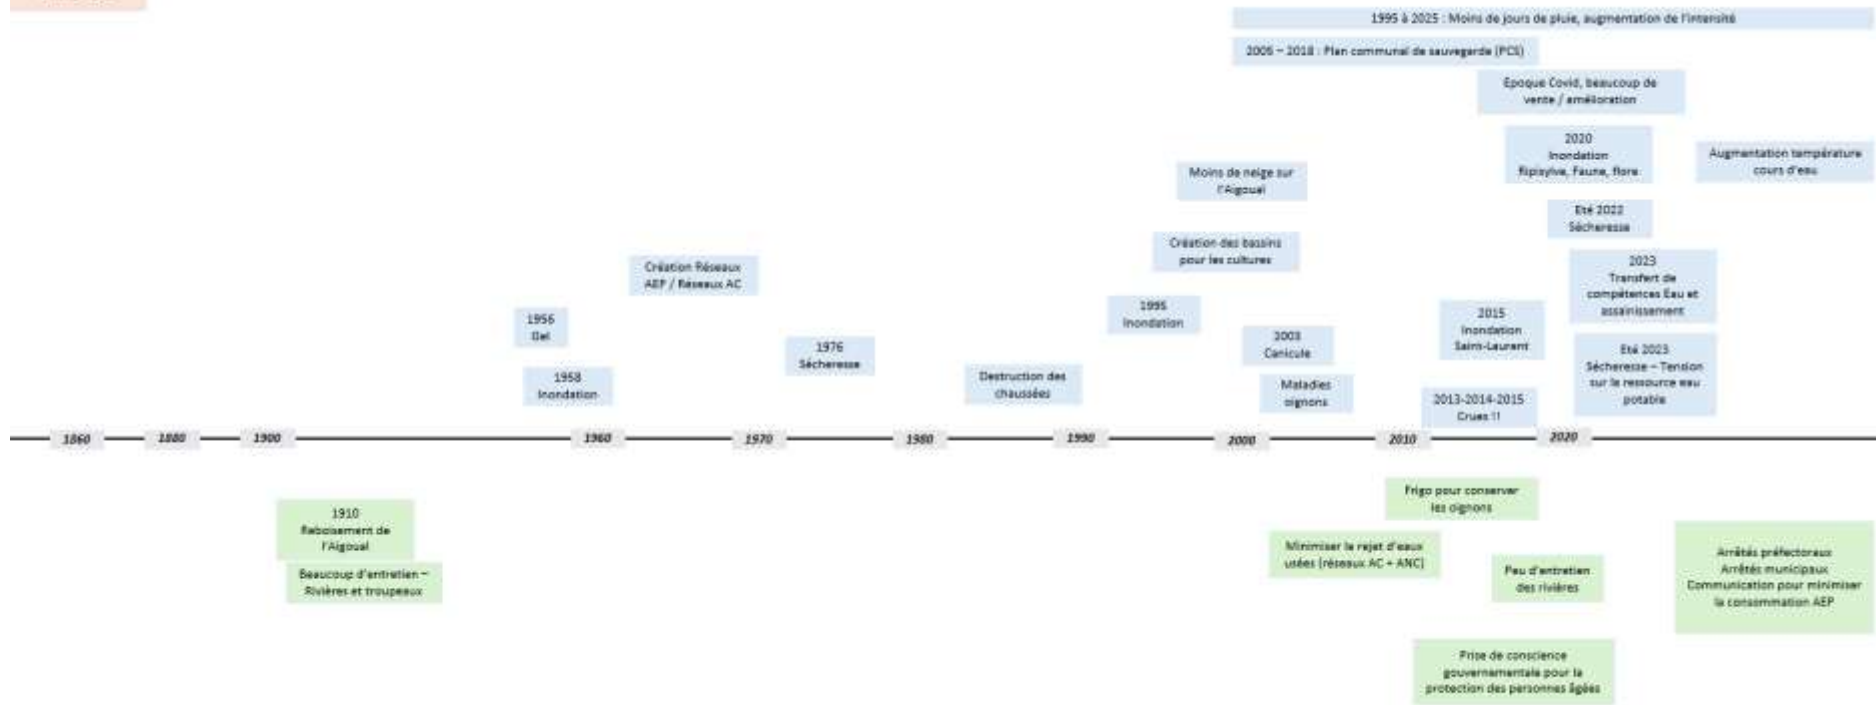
1995 à 2025 : Moins de jours de pluie, augmentation de l'intensité

2005 – 2018 : Plan communal de sauvegarde (PCS)

Epoque Covid, beaucoup de vente / amélioration

2020 Inondation Ripisylve, Faune, flore

Augmentation température cours d'eau

Moins de neige sur l'Aigoual

Eté 2022 Sécheresse

Création des bassins pour les cultures

Création Réseaux AEP / Réseaux AC

2023 Transfert de compétences Eau et assainissement

1995 Inondation

2015 Inondation Saint-Laurent

1956 Gel

2003 Canicule

1976 Sécheresse

Eté 2023 Sécheresse – Tension sur la ressource eau potable

1958 Inondation

Destruction des chaussées

Maladies oignons

2013-2014-2015 Crues !!

1860 1880 1900 1960 1970 1980 1990 2000 2010 2020

Frigo pour conserver les oignons

1910 Reboisement de l'Aigoual

Minimiser le rejet d'eaux usées (réseaux AC + ANC)

Peu d'entretien des rivières

Arrêtés préfectoraux Arrêtés municipaux Communication pour minimiser la consommation AEP

Beaucoup d'entretien – Rivières et troupeaux

Prise de conscience gouvernementale pour la protection des personnes âgées